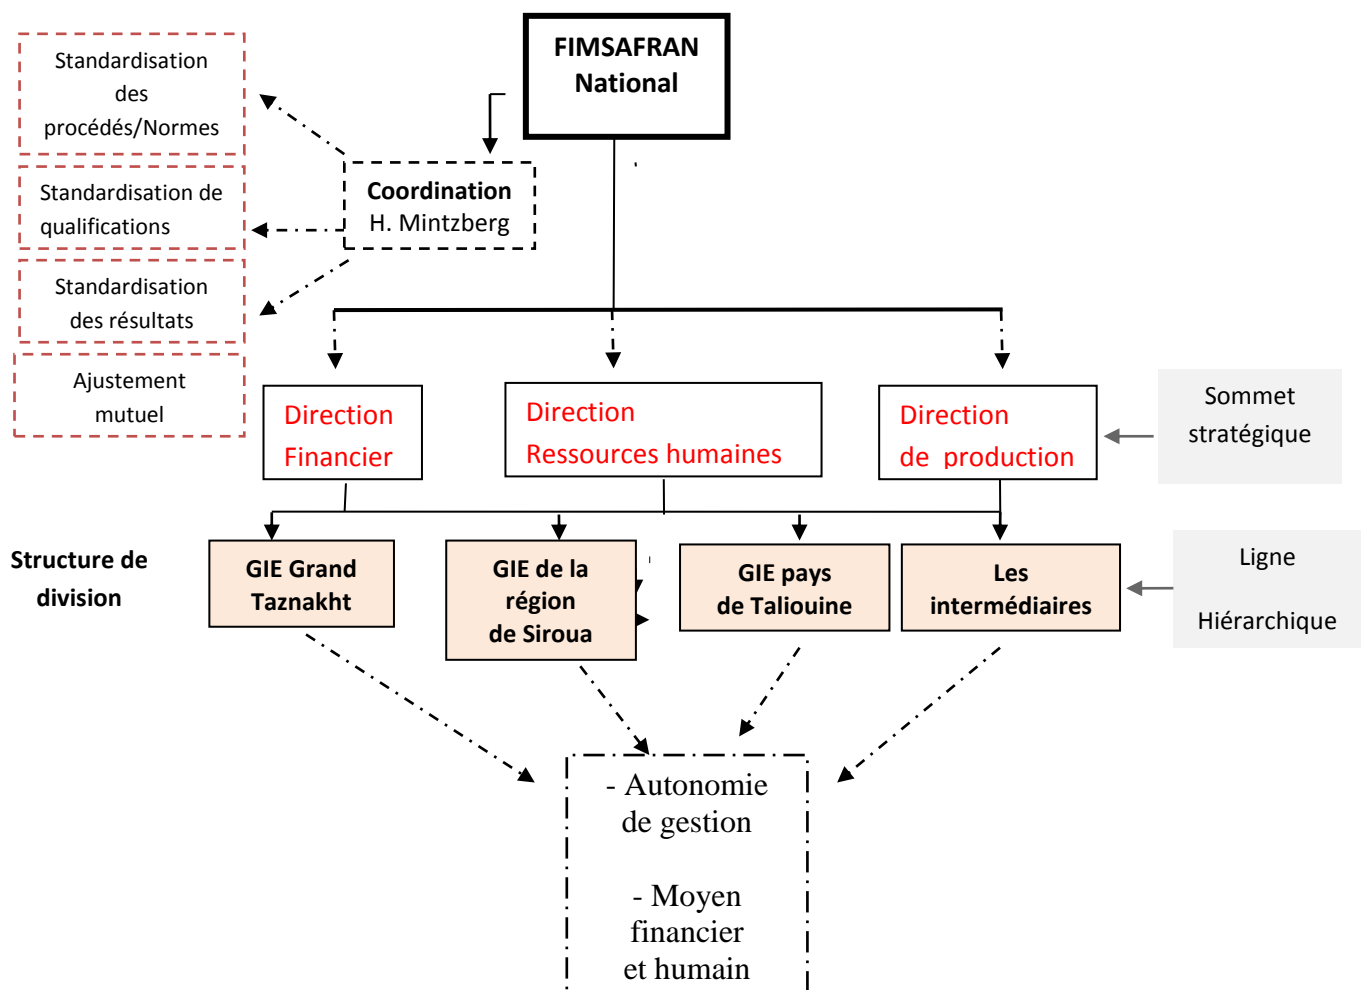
FIMSAFRAN National

Standardisation des procédés/Normes

Standardisation de qualifications

Standardisation des résultats

Ajustement mutuel

Coordination H. Mintzberg

Direction Financier

Direction Ressources humaines

Direction de production

Sommet stratégique

Structure de division

GIE Grand Taznakht

GIE de la région de Siroua

GIE pays de Taliouine

Les intermédiaires

Ligne Hiérarchique

- Autonomie de gestion

- Moyen financier et humain